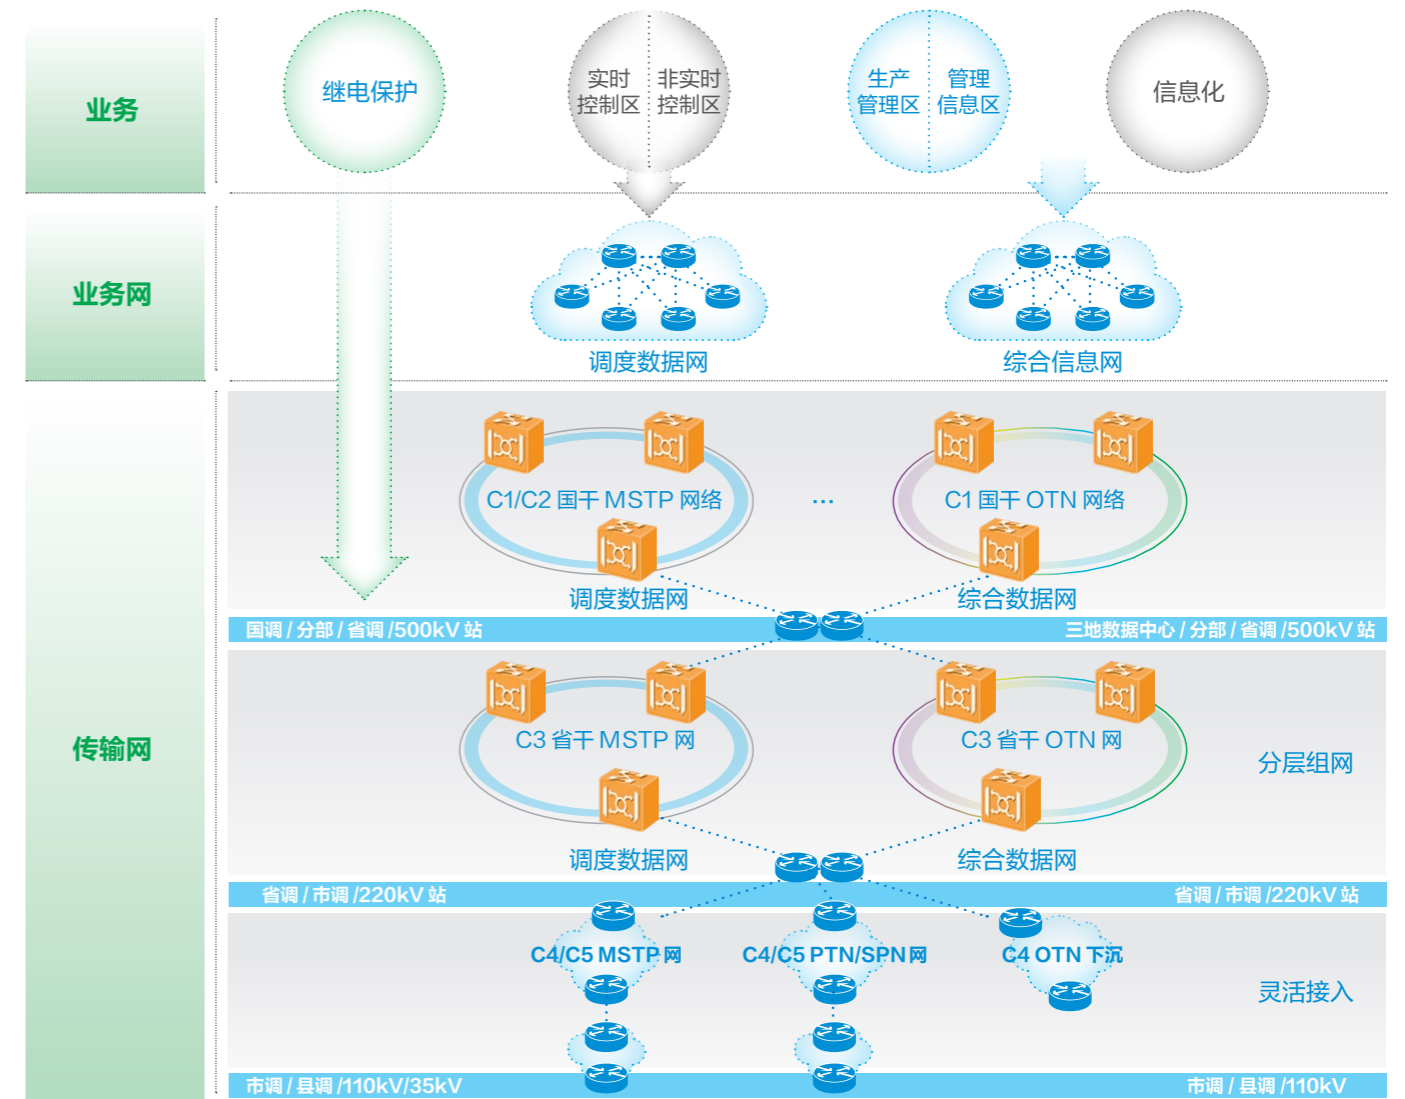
业务

继电保护

实时控制区

非实时控制区

生产管理区

管理信息区

信息化

业务网

调度数据网

综合信息网

传输网

C1/C2 国干 MSTP 网络

...

C1 国干 OTN 网络

调度数据网

综合数据网

国调 / 分部 / 省调 /500kV 站

三地数据中心 / 分部 / 省调 /500kV 站

C3 省干 MSTP 网

C3 省干 OTN 网

分层组网

调度数据网

综合数据网

省调 / 市调 /220kV 站

省调 / 市调 /220kV 站

C4/C5 MSTP 网

C4/C5 PTN/SPN 网

C4 OTN 下沉

灵活接入

市调 / 县调 /110kV/35kV

市调 / 县调 /110kV